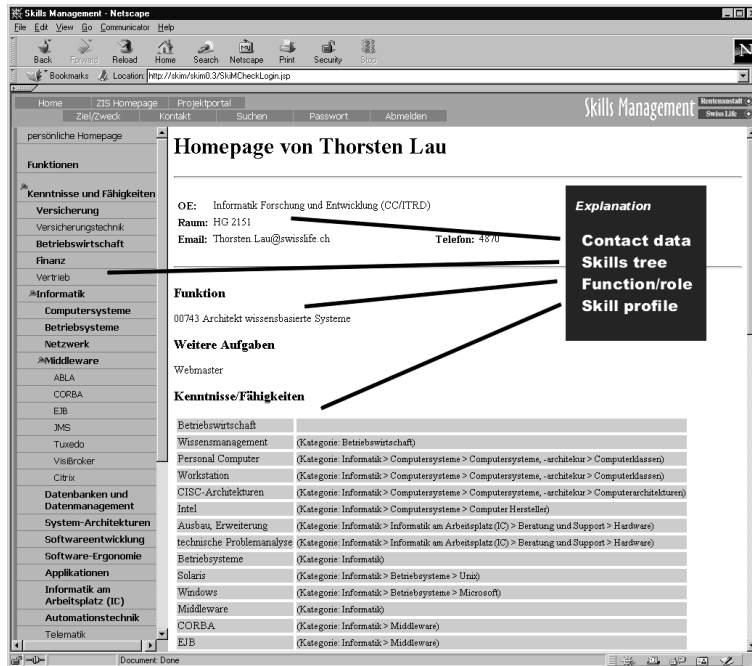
Skills Management - Netscape

File Edit View Go Communicator Help

Back Forward Reload Home Search Netscape Print Security Stop

Bookmarks Location: http://skim/skim0.3/SkiMCheckLogin.jsp

Home ZIS Homepage Projektportal
Ziel/Zweck Kontakt Suchen Passwort Abmelden

Skills Management Rentenanstalt Swiss Life

persönliche Homepage
Funktionen
Kenntnisse und Fähigkeiten
Versicherung
Versicherungstechnik
Betriebswirtschaft
Finanz
Vertrieb
Informatik
Computersysteme
Betriebsysteme
Netzwerk
Middleware
ABLA
CORBA
EJB
JMS
Tuxedo
VisiBroker
Citrix
Datenbanken und Datenmanagement
System-Architekturen
Softwareentwicklung
Software-Ergonomie
Applikationen
Informatik am Arbeitsplatz (IC)
Automationstechnik
Telematik

Homepage von Thorsten Lau

OE: Informatik Forschung und Entwicklung (CC/ITRD)
Raum: HG 2151
Email: Thorsten.Lau@swisslife.ch Telefon: 4870

Explanation
Contact data
Skills tree
Function/role
Skill profile

Funktion
00743 Architekt wissensbasierte Systeme

Weitere Aufgaben
Webmaster

Kenntnisse/Fähigkeiten

| Betriebswirtschaft | |
|---|---|
| Wissensmanagement | (Kategorie: Betriebswirtschaft) |
| Personal Computer | (Kategorie: Informatik > Computersysteme > Computersysteme, -architektur > Computerklassen) |
| Workstation | (Kategorie: Informatik > Computersysteme > Computersysteme, -architektur > Computerklassen) |
| CISC-Architekturen | (Kategorie: Informatik > Computersysteme > Computersysteme, -architektur > Computerarchitekturen) |
| Intel | (Kategorie: Informatik > Computersysteme > Computersysteme > Computer Hersteller) |
| Ausbau, Erweiterung | (Kategorie: Informatik > Informatik am Arbeitsplatz (IC) > Beratung und Support > Hardware) |
| technische Problemanalyse | (Kategorie: Informatik > Informatik am Arbeitsplatz (IC) > Beratung und Support > Hardware) |
| Betriebsysteme | (Kategorie: Informatik) |
| Solaris | (Kategorie: Informatik > Betriebsysteme > Unix) |
| Windows | (Kategorie: Informatik > Betriebsysteme > Microsoft) |
| Middleware | (Kategorie: Informatik) |
| CORBA | (Kategorie: Informatik > Middleware) |
| EJB | (Kategorie: Informatik > Middleware) |

Document: Done